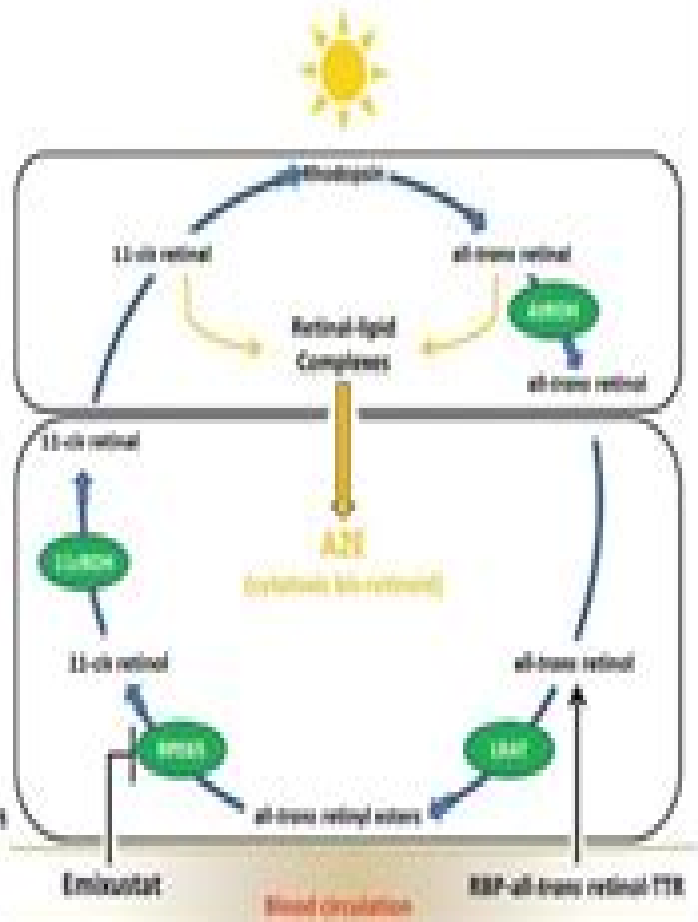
Rhodopsin

11-cis retinal

all-trans retinal

Retinal-lipid Complexes

ABCA4

all-trans retinol

11-cis retinal

A2E
(cytotoxic bis-retinoid)

11cRDH

11-cis retinol

all-trans retinol

RPE65

LRAT

all-trans retinyl esters

Emixustat

Blood circulation

RBP-all-trans retinol-TTR